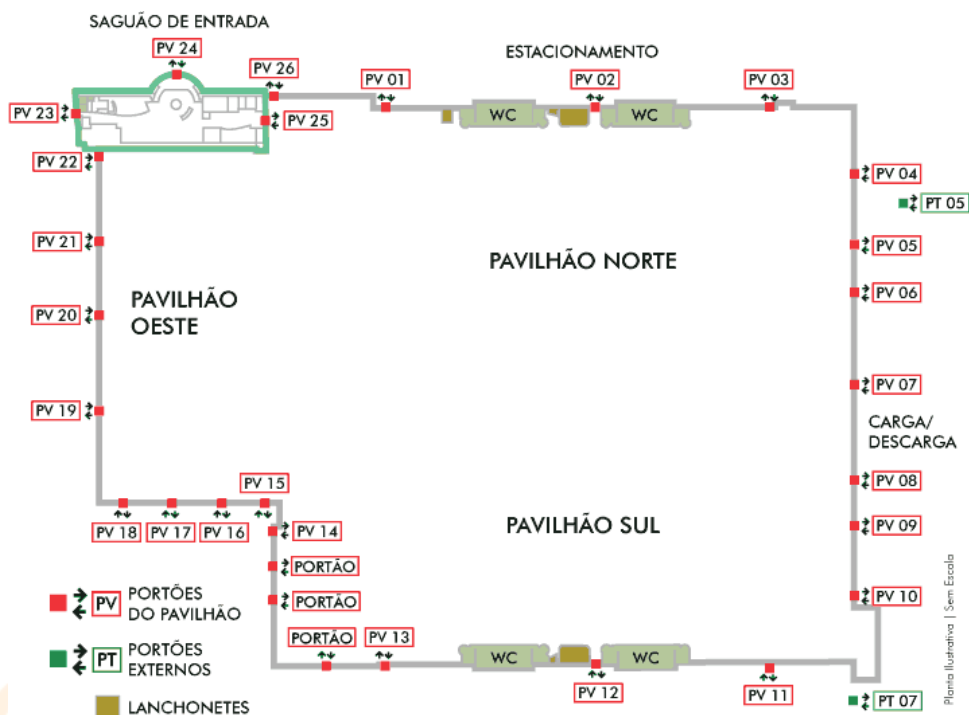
SAGUÃO DE ENTRADA

PV 24

PV 26

ESTACIONAMENTO

PV 01

PV 02

PV 03

PV 23

PV 25

WC

WC

PV 22

PV 04

PT 05

PV 21

PV 05

PAVILHÃO NORTE

PAVILHÃO OESTE

PV 20

PV 06

PV 07

PV 19

CARGA/ DESCARGA

PV 15

PV 08

PV 18

PV 17

PV 16

PAVILHÃO SUL

PV 14

PV 09

PORTÃO

PORTÃO

PV 10

PORTÕES DO PAVILHÃO

PV

PT

PORTÕES EXTERNOS

PORTÃO

PV 13

WC

WC

PV 12

PV 11

PT 07

LANCHONETES

Planta Ilustrativa | Sem Escala